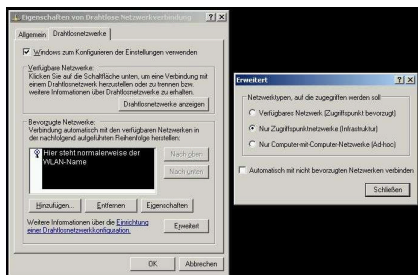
Eigenschaften von Drahtlose Netzwerkverbindung ? X

Allgemein Drahtlosnetzwerke

☑ Windows zum Konfigurieren der Einstellungen verwenden

Verfügbare Netzwerke:
Klicken Sie auf die Schaltfläche unten, um eine Verbindung mit einem Drahtlosnetzwerk herzustellen oder zu trennen bzw. weitere Informationen über Drahtlosnetzwerke zu erhalten.

Drahtlosnetzwerke anzeigen

Bevorzugte Netzwerke:
Verbindung automatisch mit den verfügbaren Netzwerken in der nachfolgend aufgeführten Reihenfolge herstellen:

Hier steht normalerweise der WLAN-Name

Nach oben
Nach unten

Hinzufügen... Entfernen Eigenschaften

Weitere Informationen über die Einrichtung einer Drahtlosnetzwerkkonfiguration.

Erweitert

OK Abbrechen

Erweitert ? X

Netzwerktypen, auf die zugegriffen werden soll

○ Verfügbares Netzwerk (Zugriffspunkt bevorzugt)
● Nur Zugriffspunktnetzwerke (Infrastruktur)
○ Nur Computer-mit-Computer-Netzwerke (Ad-hoc)

☐ Automatisch mit nicht bevorzugten Netzwerken verbinden

Schließen